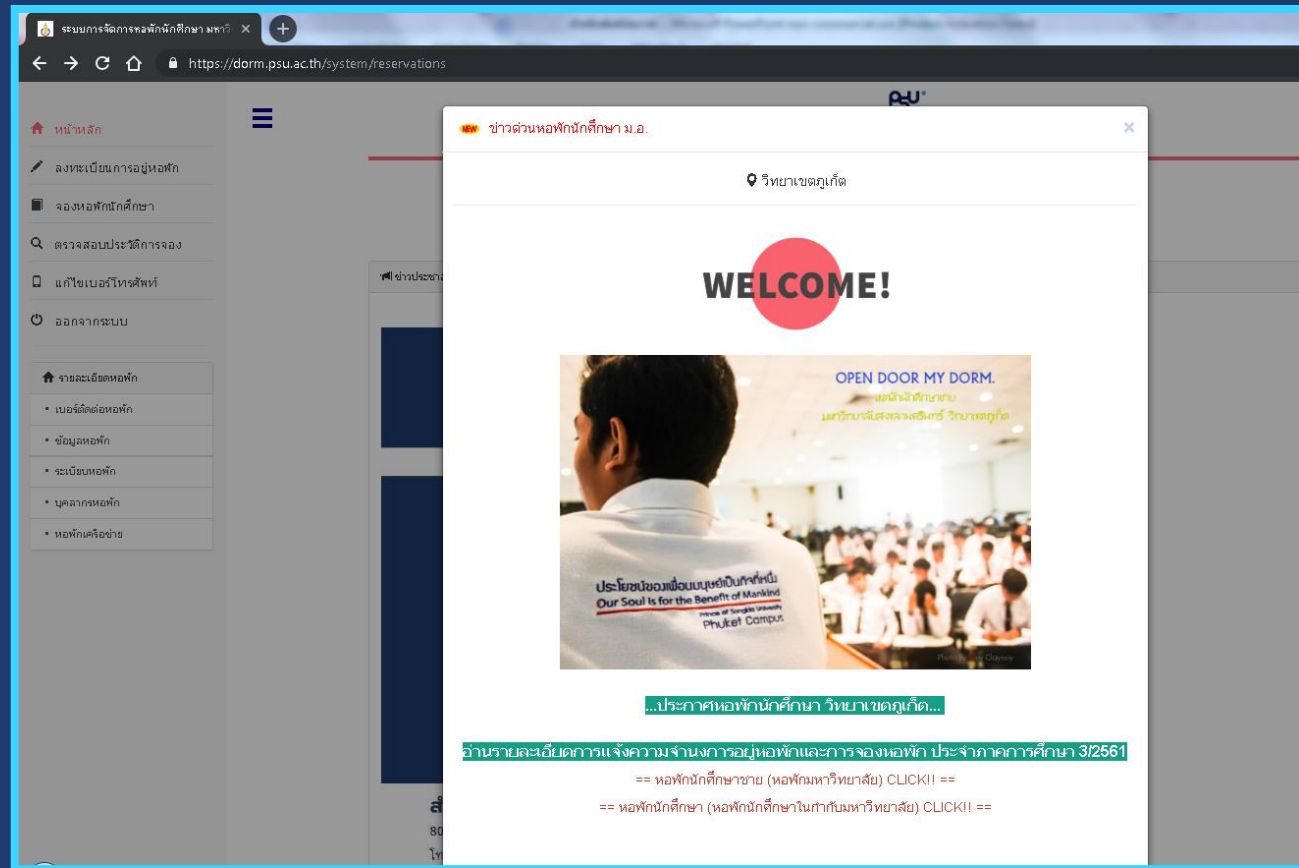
ระบบการจัดการหอพักนักศึกษา มหาวิ ×

https://dorm.psu.ac.th/system/reservations

หน้าหลัก
ลงทะเบียนการอยู่หอพัก
จองหอพักนักศึกษา
ตรวจสอบประวัติการจอง
แก้ไขเบอร์โทรศัพท์
ออกจากระบบ

รายละเอียดหอพัก
เบอร์ติดต่อหอพัก
ข้อมูลหอพัก
ระเบียบหอพัก
บุคลากรหอพัก
หอพักเครือข่าย

ข่าวประชาส

PSU

NEW ข่าวด่วนหอพักนักศึกษา ม.อ.

×

วิทยาเขตภูเก็ต

WELCOME!

OPEN DOOR MY DORM.
หอพักนักศึกษาชาย
มหาวิทยาลัยสงขลานครินทร์ วิทยาเขตภูเก็ต

ประโยชน์ของเพื่อนมนุษย์เป็นกิจที่หนึ่ง
Our Soul is for the Benefit of Mankind
Prince of Songkla University
Phuket Campus

...ประกาศหอพักนักศึกษา วิทยาเขตภูเก็ต...

อ่านรายละเอียดการแจ้งความจำนงการอยู่หอพักและการจองหอพัก ประจำภาคการศึกษา 3/2561

== หอพักนักศึกษาชาย (หอพักมหาวิทยาลัย) CLICK!! ==

== หอพักนักศึกษา (หอพักนักศึกษาในกำกับมหาวิทยาลัย) CLICK!! ==

ส
80
โ